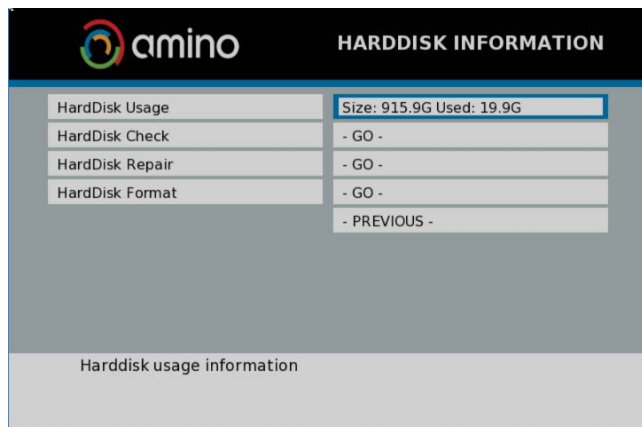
amino

HARDDISK INFORMATION

| | |
|---|---|
| HardDisk Usage | Size: 915.9G Used: 19.9G |
| HardDisk Check | - GO - |
| HardDisk Repair | - GO - |
| HardDisk Format | - GO - |
| | - PREVIOUS - |

Harddisk usage information